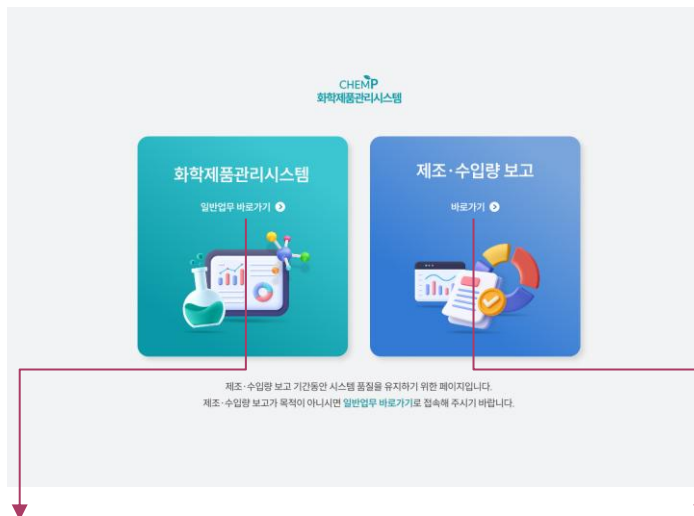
CHEMP
화학제품관리시스템

화학제품관리시스템
일반업무 바로가기

제조·수입량 보고
바로가기

제조·수입량 보고 기간동안 시스템 품질을 유지하기 위한 페이지입니다.
제조·수입량 보고가 목적이 아니시면 일반업무 바로가기로 접속해 주시기 바랍니다.